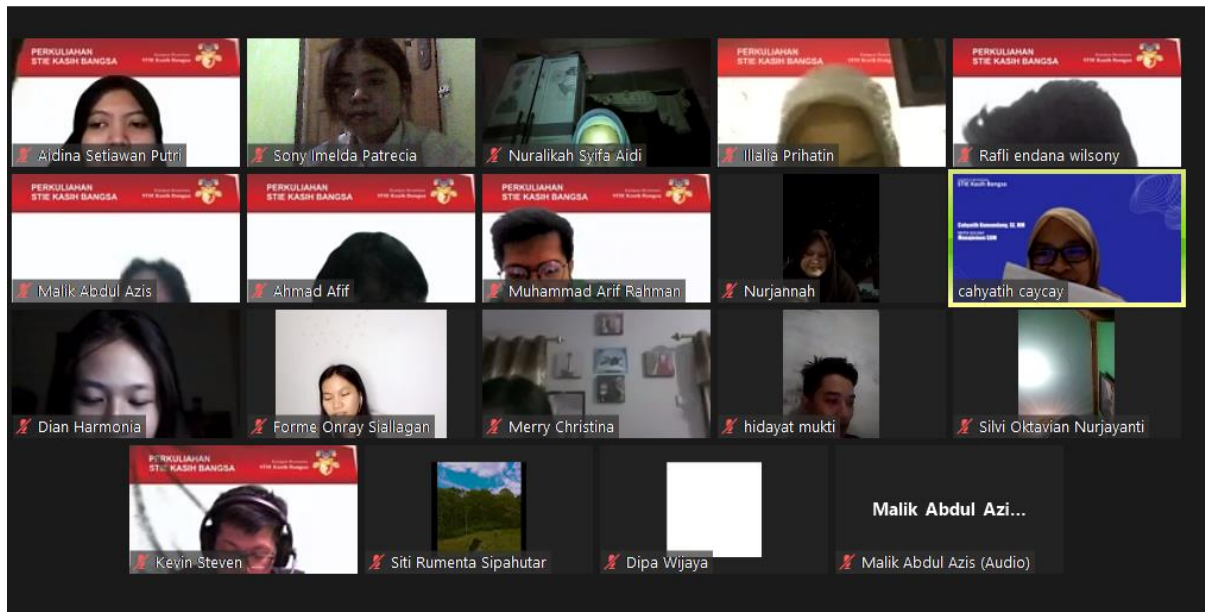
PERKULIAHAN STIE KASIH BANGSA
Ajdina Setiawan Putri
Sony Imelda Patrecia
Nuralikah Syifa Aidi
PERKULIAHAN STIE KASIH BANGSA
Illalia Prihatin
PERKULIAHAN STIE KASIH BANGSA
Rafli endana wilsony
PERKULIAHAN STIE KASIH BANGSA
Malik Abdul Azis
PERKULIAHAN STIE KASIH BANGSA
Ahmad Afif
PERKULIAHAN STIE KASIH BANGSA
Muhammad Arif Rahman
Nurjannah
STIE Kasih Bangsa
cahyatih caycay
Dian Harmonia
Forme Onray Siallagan
Merry Christina
hidayat mukti
Silvi Oktavian Nurjayanti
PERKULIAHAN STIE KASIH BANGSA
Kevin Steven
Siti Rumenta Sipahutar
Dipa Wijaya
Malik Abdul Azi...
Malik Abdul Azis (Audio)